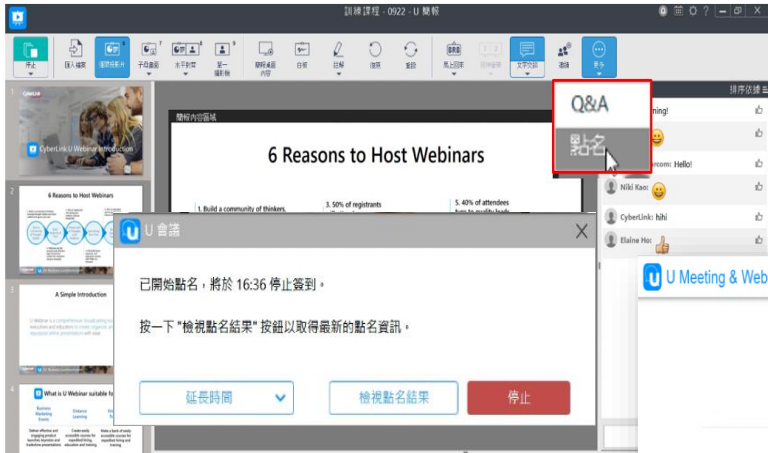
訓練課程 - 0922 - U 簡報

停止
匯入檔案
選擇簡報片
子母畫面
水平對齊
單一攝影機
簡報桌面內容
白板
註解
復原
重做
馬上回來
文字交談
邀請
更多

Q&A
點名

排序依據
ning!
rcom: Hello!
Niki Kao:
CyberLink: hihi
Elaine Ho:

U Meeting & Web

1
CyberLink
CyberLink U Webinar Introduction

2
6 Reasons to Host Webinars

3
A Simple Introduction

4
What is U Webinar suitable fo

簡報內容區域

6 Reasons to Host Webinars

1. Build a community of thinkers.
3. 50% of registrants
5. 40% of attendees

U 會議

已開始點名，將於 16:36 停止簽到。

按一下 "檢視點名結果" 按鈕以取得最新的點名資訊。

延長時間
檢視點名結果
停止